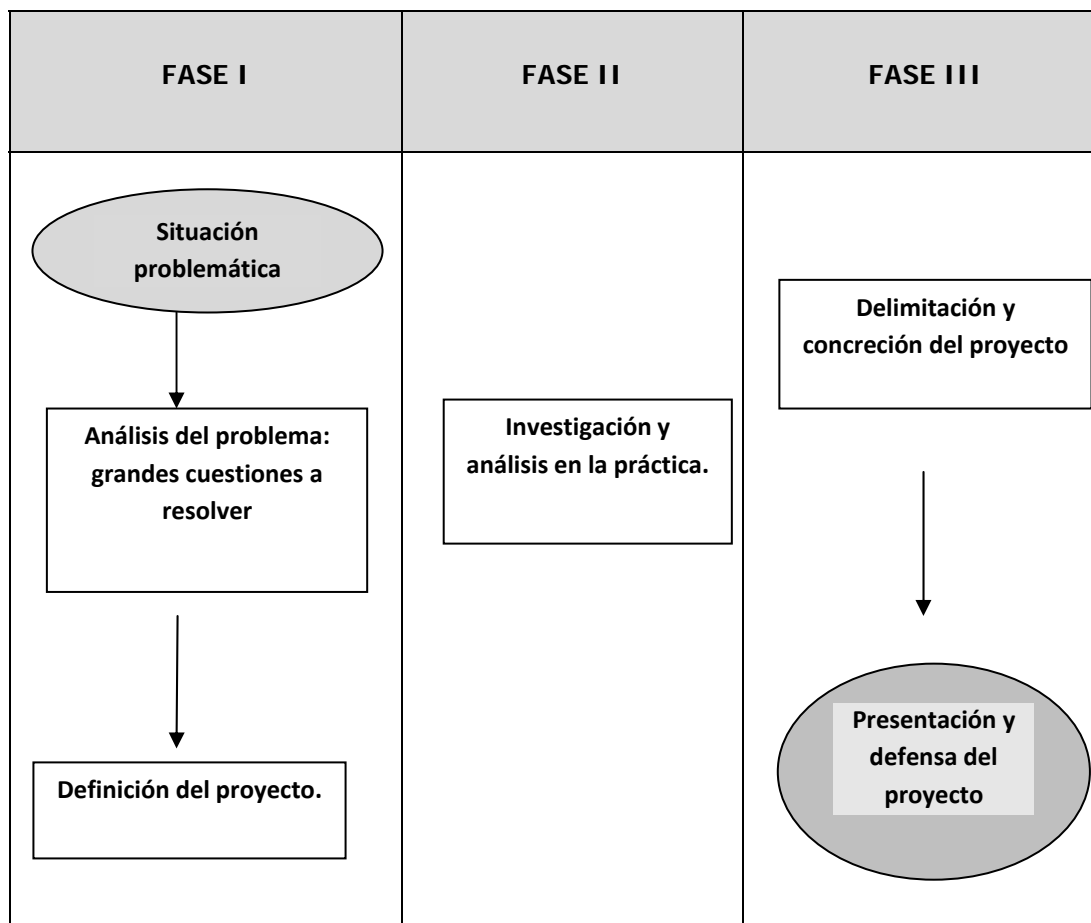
| FASE I | FASE II | FASE III |
|---|---|---|
| Situación problemática<br><br>Análisis del problema: grandes cuestiones a resolver<br><br>Definición del proyecto. | Investigación y análisis en la práctica. | Delimitación y concreción del proyecto<br><br>Presentación y defensa del proyecto |